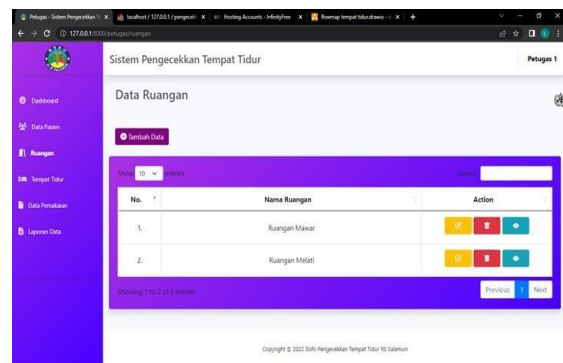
Petugas - Sistem Pengecekkan T | localhost / 127.0.0.1 / pengecek | Hosting Accounts - Infinityfree | flowmap tempat tidur.drawio

127.0.0.1:8000/petugas/ruangan

Sistem Pengecekkan Tempat Tidur

Petugas 1

Dashboard

Data Pasien

Ruangan

Tempat Tidur

Data Pemakaian

Laporan Data

Data Ruangan

Tambah Data

Show 10 entries

Search:

| No. | Nama Ruangan | Action |
|---|---|---|
| 1. | Ruangan Mawar | |
| 2. | Ruangan Melati | |

Showing 1 to 2 of 2 entries

Previous 1 Next

Copyright © 2022 Sisfo Pengecekkan Tempat Tidur RS Salamun